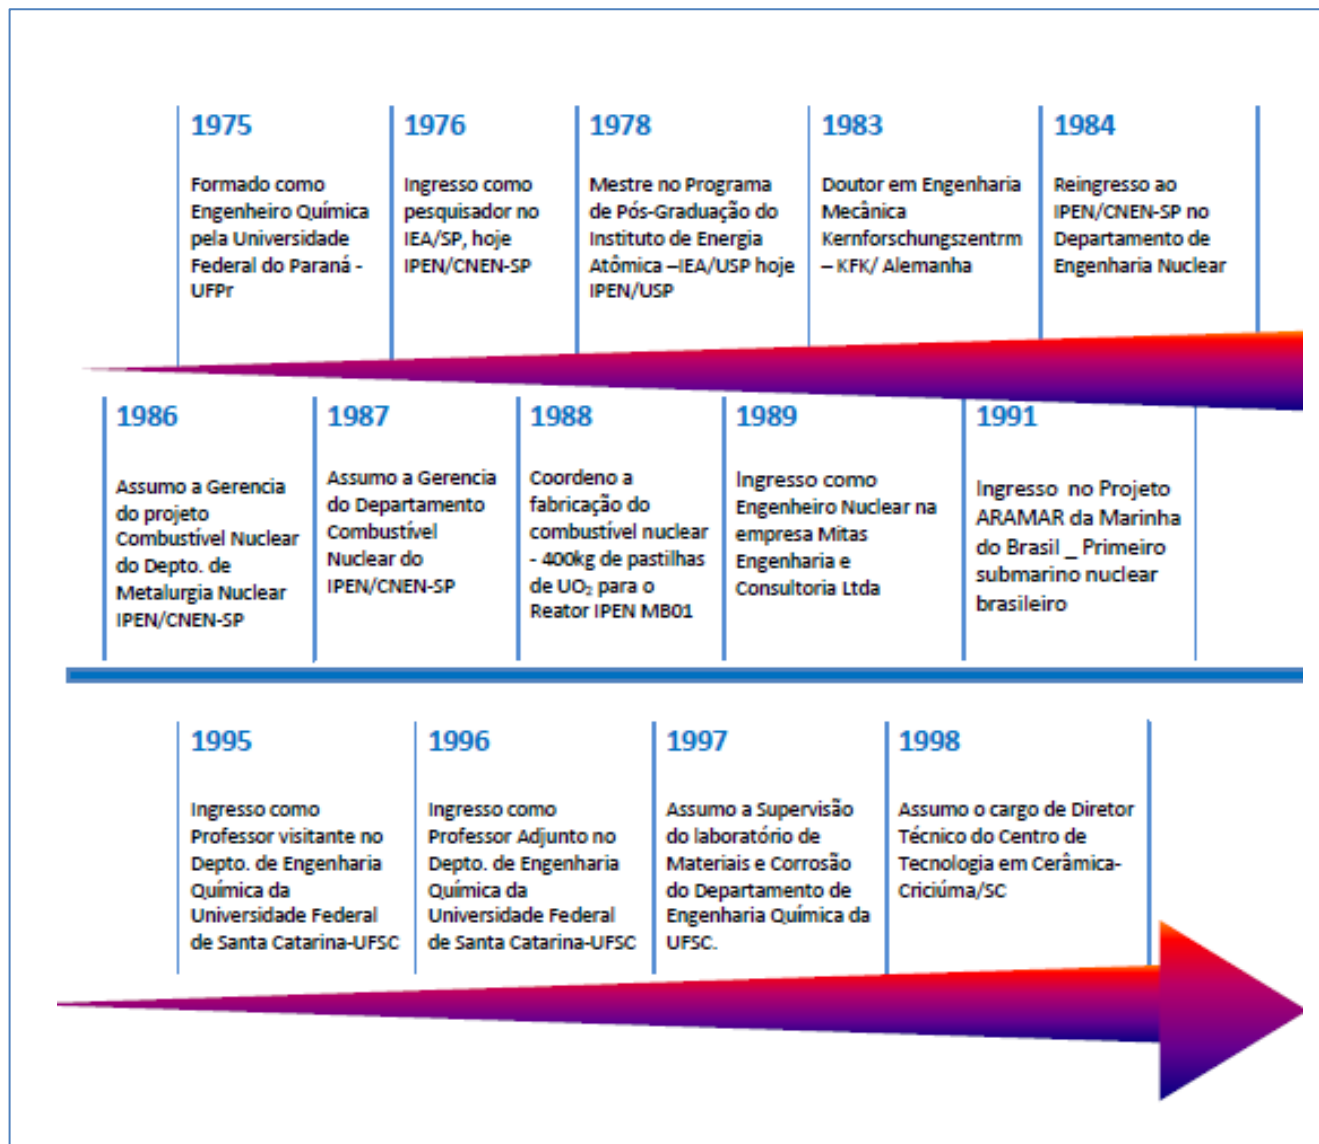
1975

Formado como Engenheiro Química pela Universidade Federal do Paraná - UFPr

1976

Ingresso como pesquisador no IEA/SP, hoje IPEN/CNEN-SP

1978

Mestre no Programa de Pós-Graduação do Instituto de Energia Atômica –IEA/USP hoje IPEN/USP

1983

Doutor em Engenharia Mecânica Kernforschungszentrm – KFK/ Alemanha

1984

Reingresso ao IPEN/CNEN-SP no Departamento de Engenharia Nuclear

1986

Assumo a Gerencia do projeto Combustível Nuclear do Depto. de Metalurgia Nuclear IPEN/CNEN-SP

1987

Assumo a Gerencia do Departamento Combustível Nuclear do IPEN/CNEN-SP

1988

Coordeno a fabricação do combustível nuclear - 400kg de pastilhas de $UO_2$ para o Reator IPEN MB01

1989

Ingresso como Engenheiro Nuclear na empresa Mitas Engenharia e Consultoria Ltda

1991

Ingresso no Projeto ARAMAR da Marinha do Brasil _ Primeiro submarino nuclear brasileiro

1995

Ingresso como Professor visitante no Depto. de Engenharia Química da Universidade Federal de Santa Catarina-UFSC

1996

Ingresso como Professor Adjunto no Depto. de Engenharia Química da Universidade Federal de Santa Catarina-UFSC

1997

Assumo a Supervisão do laboratório de Materiais e Corrosão do Departamento de Engenharia Química da UFSC.

1998

Assumo o cargo de Diretor Técnico do Centro de Tecnologia em Cerâmica-Criciúma/SC